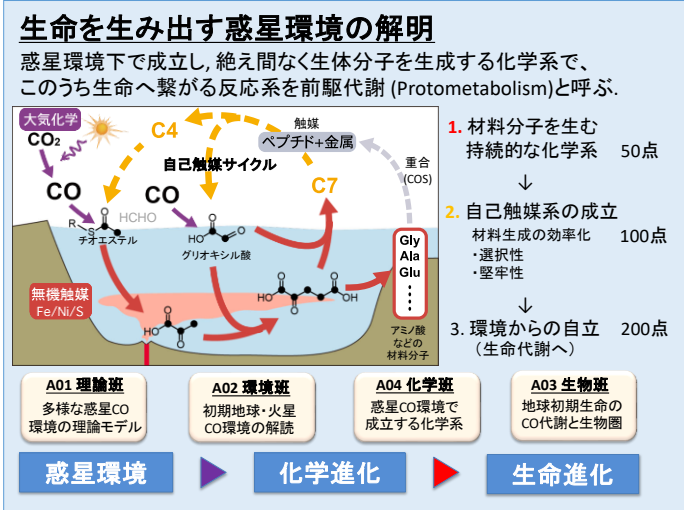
生命を生み出す惑星環境の解明

惑星環境下で成立し, 絶え間なく生体分子を生成する化学系で、このうち生命へ繋がる反応系を前駆代謝 (Protometabolism)と呼ぶ.

大気化学
$CO_2$
CO
C4
触媒
ペプチド+金属
自己触媒サイクル
CO
重合
(COS)
C7
HCHO
R
S
チオエステル
グリオキシル酸
Gly
Ala
Glu
無機触媒
Fe/Ni/S
アミノ酸などの材料分子

1. 材料分子を生む持続的な化学系 50点
↓
2. 自己触媒系の成立
材料生成の効率化 100点
・選択性
・堅牢性
↓
3. 環境からの自立 200点
（生命代謝へ）

A01 理論班
多様な惑星CO環境の理論モデル

A02 環境班
初期地球・火星CO環境の解読

A04 化学班
惑星CO環境で成立する化学系

A03 生物班
地球初期生命のCO代謝と生物圏

惑星環境
化学進化
生命進化